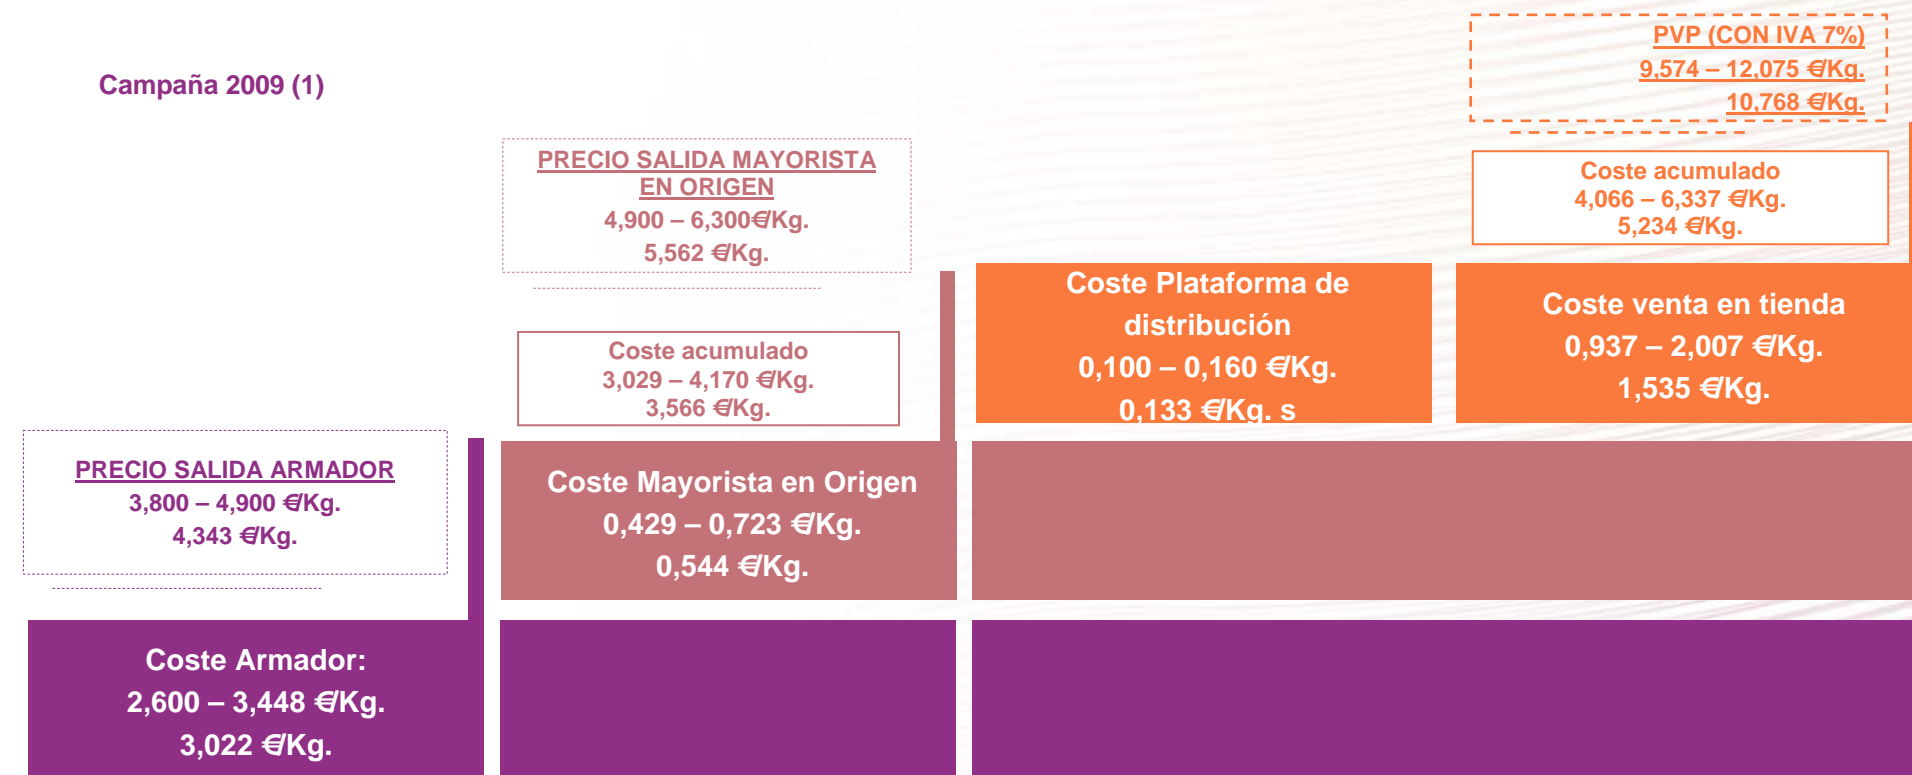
Campaña 2009 (1)

PVP (CON IVA 7%)
9,574 – 12,075 €/Kg.
10,768 €/Kg.

PRECIO SALIDA MAYORISTA EN ORIGEN
4,900 – 6,300€/Kg.
5,562 €/Kg.

Coste acumulado
4,066 – 6,337 €/Kg.
5,234 €/Kg.

Coste acumulado
3,029 – 4,170 €/Kg.
3,566 €/Kg.

Coste Plataforma de distribución
0,100 – 0,160 €/Kg.
0,133 €/Kg. s

Coste venta en tienda
0,937 – 2,007 €/Kg.
1,535 €/Kg.

PRECIO SALIDA ARMADOR
3,800 – 4,900 €/Kg.
4,343 €/Kg.

Coste Mayorista en Origen
0,429 – 0,723 €/Kg.
0,544 €/Kg.

Coste Armador:
2,600 – 3,448 €/Kg.
3,022 €/Kg.